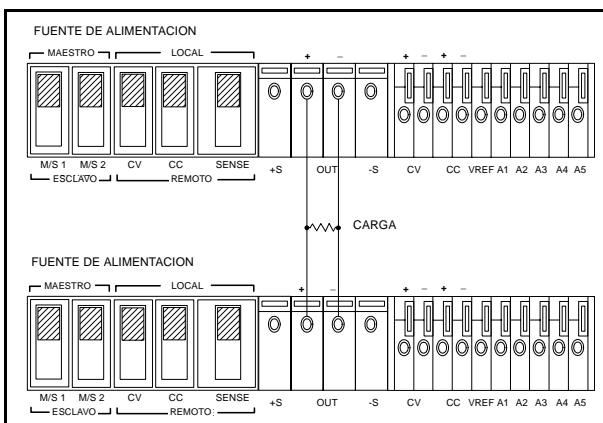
FUENTE DE ALIMENTACION

MAESTRO LOCAL

+ − + − + −

M/S 1 M/S 2 CV CC SENSE +S OUT -S CV CC VREF A1 A2 A3 A4 A5

ESCLAVO REMOTO

CARGA

FUENTE DE ALIMENTACION

MAESTRO LOCAL

+ − + − + −

M/S 1 M/S 2 CV CC SENSE +S OUT -S CV CC VREF A1 A2 A3 A4 A5

ESCLAVO REMOTO: